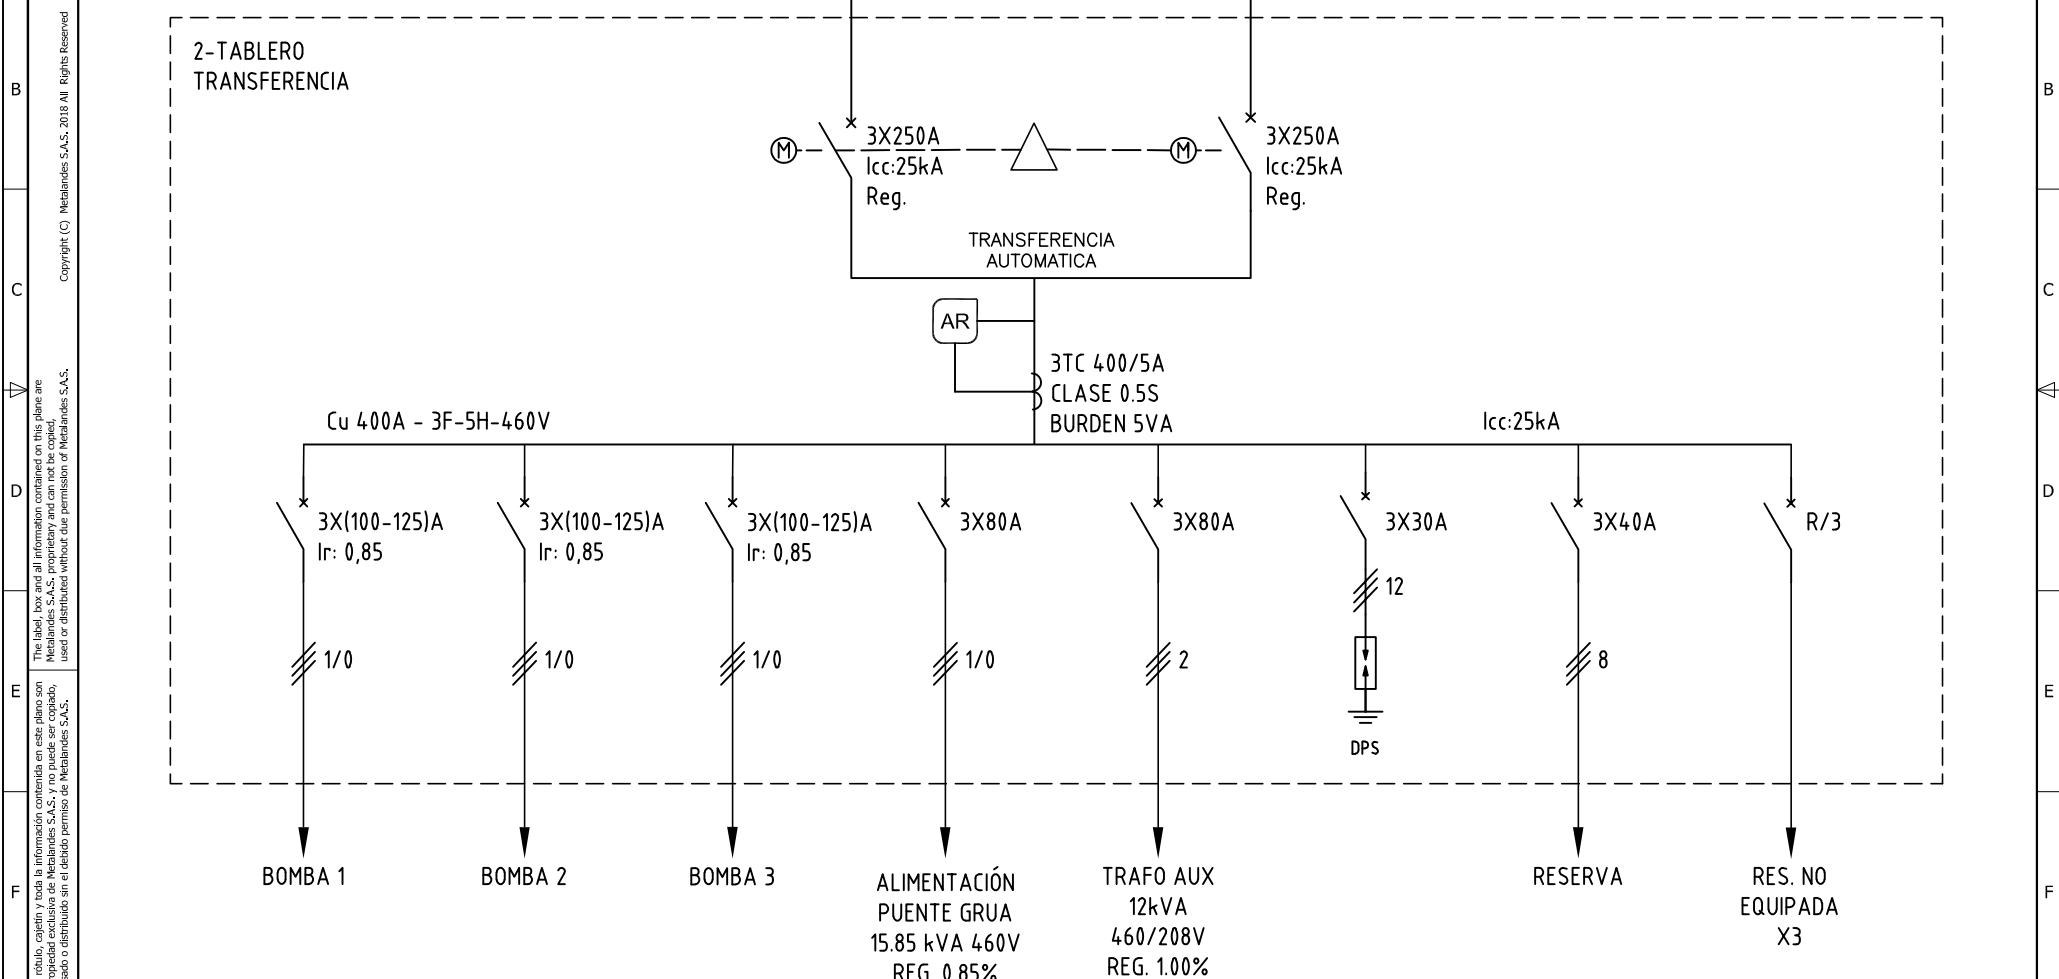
B
C
D
E
F

Copyright (C) Metalandes S.A.S. 2018 All Rights Reserved

The label, box and all information contained on this plane are Metalandes S.A.S. proprietary and can not be copied, used or distributed without due permission of Metalandes S.A.S.

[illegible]rótulo, cajetín y toda la información contenida en este plano son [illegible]opiedad exclusiva de Metalandes S.A.S. y no puede ser copiado, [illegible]sado o distribuido sin el debido permiso de Metalandes S.A.S.

2-TABLERO
TRANSFERENCIA

M

3X250A
Icc:25kA
Reg.

M

3X250A
Icc:25kA
Reg.

TRANSFERENCIA
AUTOMATICA

AR

3TC 400/5A
CLASE 0.5S
BURDEN 5VA

Cu 400A - 3F-5H-460V

Icc:25kA

3X(100-125)A
Ir: 0,85

3X(100-125)A
Ir: 0,85

3X(100-125)A
Ir: 0,85

3X80A

3X80A

3X30A

3X40A

R/3

12

1/0

1/0

1/0

1/0

2

8

DPS

BOMBA 1

BOMBA 2

BOMBA 3

ALIMENTACIÓN
PUENTE GRUA
15.85 kVA 460V
REG. 0.85%

TRAFO AUX
12kVA
460/208V
REG. 1.00%

RESERVA

RES. NO
EQUIPADA
X3